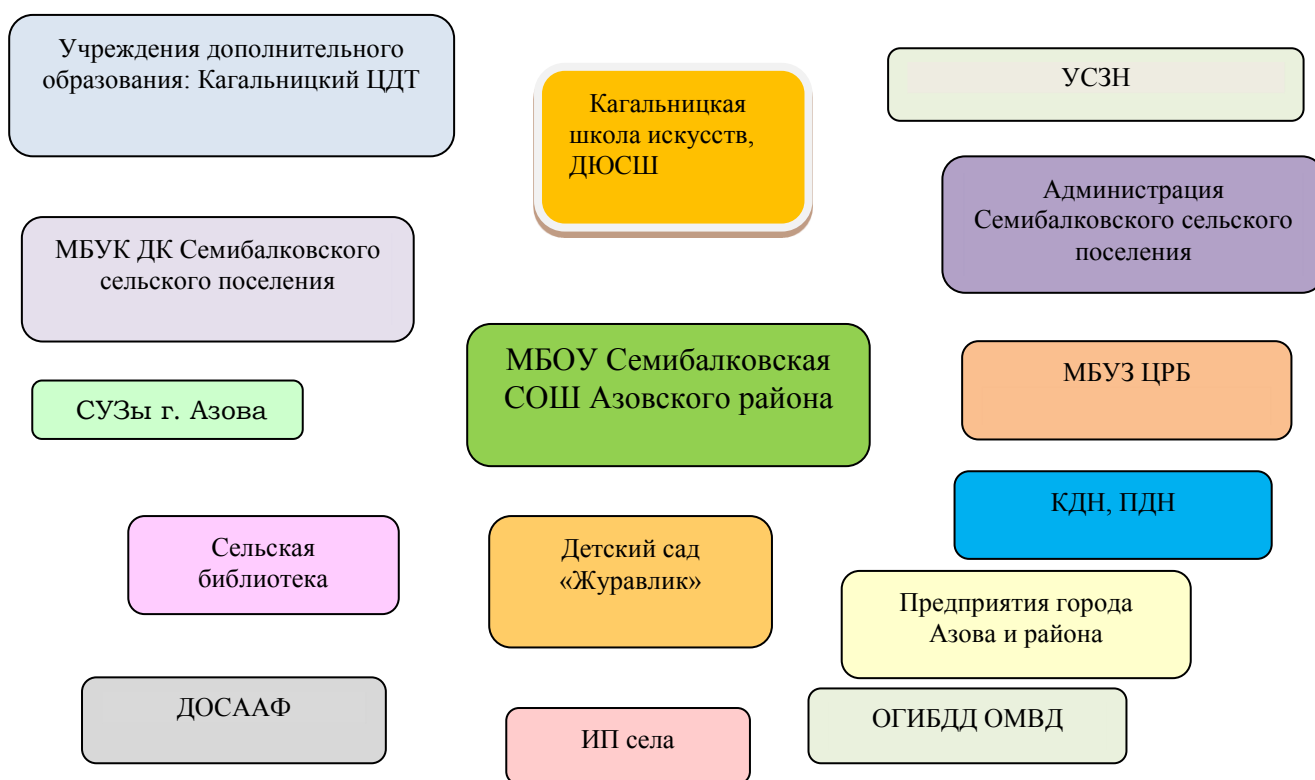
Учреждения дополнительного образования: Кагальницкий ЦДТ

Кагальницкая школа искусств, ДЮСШ

УСЗН

Администрация Семибалковского сельского поселения

МБУК ДК Семибалковского сельского поселения

МБОУ Семибалковская СОШ Азовского района

МБУЗ ЦРБ

СУЗы г. Азова

КДН, ПДН

Сельская библиотека

Детский сад «Журавлик»

Предприятия города Азова и района

ДОСААФ

ИП села

ОГИБДД ОМВД